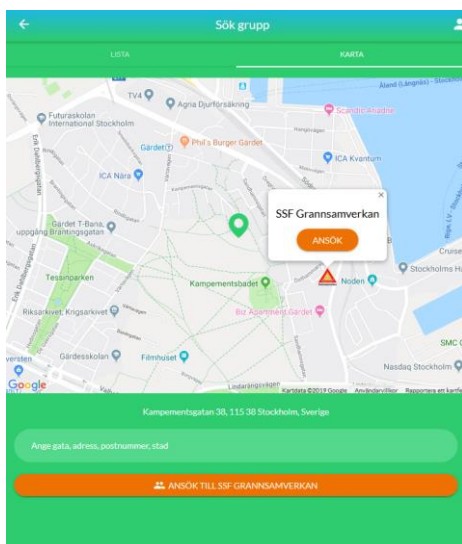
Sök grupp

LISTA

KARTA

Åland (Långnäs) - Stockholm

TV4

Agria Djurförsäkring

Scandic Anglais

Futuraskolan International Stockholm

Phil's Burger Gärdet

Gärdet

ICA Kvantum

ICA Nära

SSF Grannsamverkan

ANSÖK

Gärdet T-Bana, uppgång Brantingsgatan

Tessinparken

Kampementsbadet

Noden

Stockholms H

Cruise

Riksarkivet, Krigsarkivet

Biz Apartment Gärdet

Gärdesskolan

Filmhuset

SMC

Nasdaq Stockholm

Google

Kartdata ©2019 Google Användarvillkor Rapportera ett kartfel

Kampementsgatan 38, 115 38 Stockholm, Sverige

Ange gata, adress, postnummer, stad

ANSÖK TILL SSF GRANNSAMVERKAN